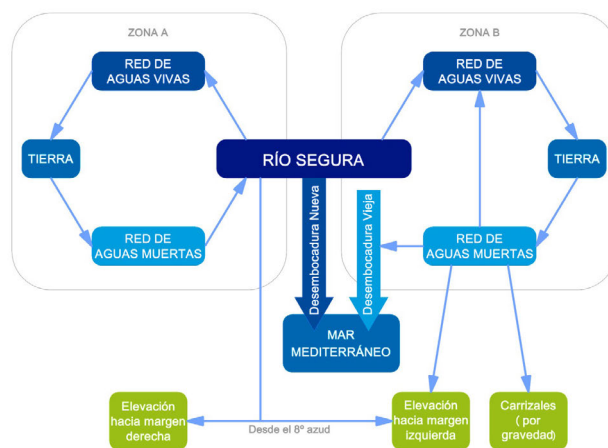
ZONA A

ZONA B

RED DE AGUAS VIVAS

RED DE AGUAS VIVAS

TIERRA

RÍO SEGURA

TIERRA

RED DE AGUAS MUERTAS

Desembocadura Nueva

Desembocadura Vieja

RED DE AGUAS MUERTAS

MAR MEDITERRÁNEO

Elevación hacia margen derecha

Desde el 8º azud

Elevación hacia margen izquierda

Carrizales ( por gravedad)